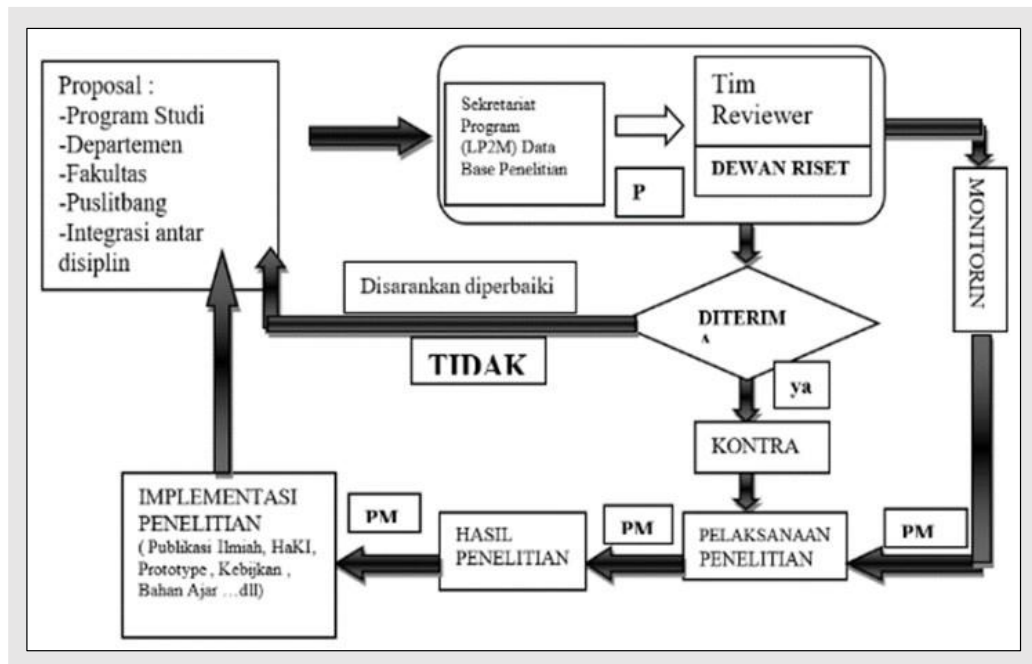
Proposal :
-Program Studi
-Departemen
-Fakultas
-Puslitbang
-Integrasi antar disiplin

Sekretariat Program (LP2M) Data Base Penelitian

P

Tim Reviewer

DEWAN RISET

MONITORIN

Disarankan diperbaiki

DITERIM A

TIDAK

ya

KONTRA

IMPLEMENTASI PENELITIAN
( Publikasi Ilmiah, HaKI, Prototype , Kebijkan , Bahan Ajar …dll)

PM

HASIL PENELITIAN

PM

PELAKSANAAN PENELITIAN

PM